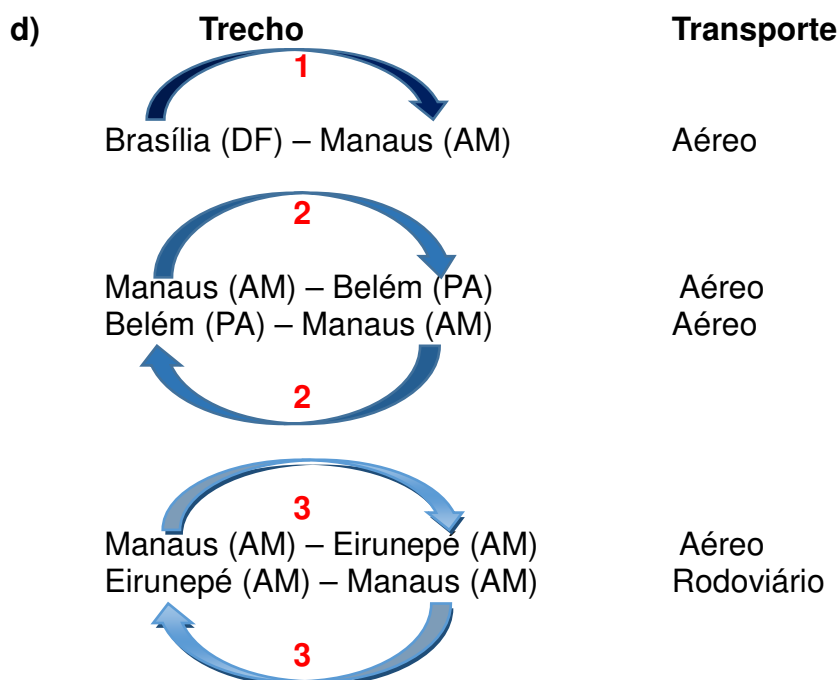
d) Trecho Transporte

1

Brasília (DF) – Manaus (AM) Aéreo

2

Manaus (AM) – Belém (PA) Aéreo
Belém (PA) – Manaus (AM) Aéreo

2

3

Manaus (AM) – Eirunepé (AM) Aéreo
Eirunepé (AM) – Manaus (AM) Rodoviário

3